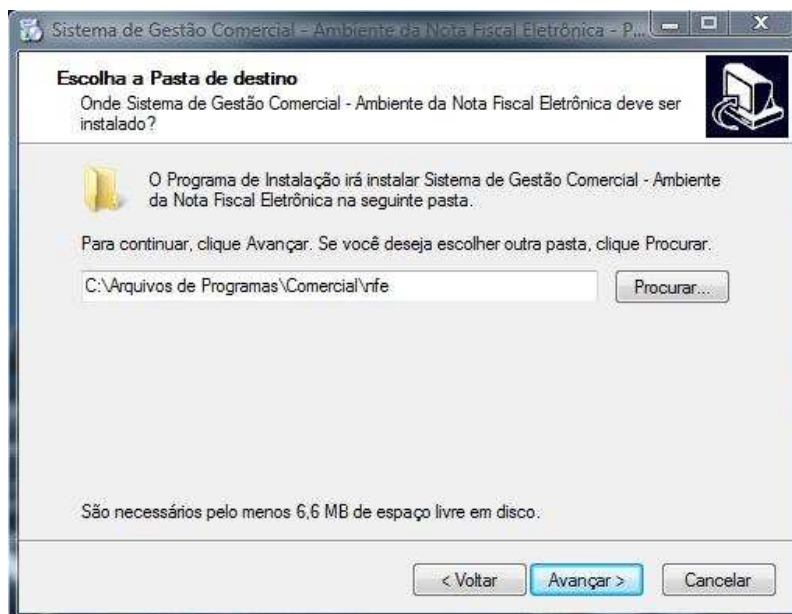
Sistema de Gestão Comercial - Ambiente da Nota Fiscal Eletrônica - P...

Escolha a Pasta de destino

Onde Sistema de Gestão Comercial - Ambiente da Nota Fiscal Eletrônica deve ser instalado?

O Programa de Instalação irá instalar Sistema de Gestão Comercial - Ambiente da Nota Fiscal Eletrônica na seguinte pasta.

Para continuar, clique Avançar. Se você deseja escolher outra pasta, clique Procurar.

C:\Arquivos de Programas\Comercial\nfe

Procurar...

São necessários pelo menos 6,6 MB de espaço livre em disco.

< Voltar

Avançar >

Cancelar